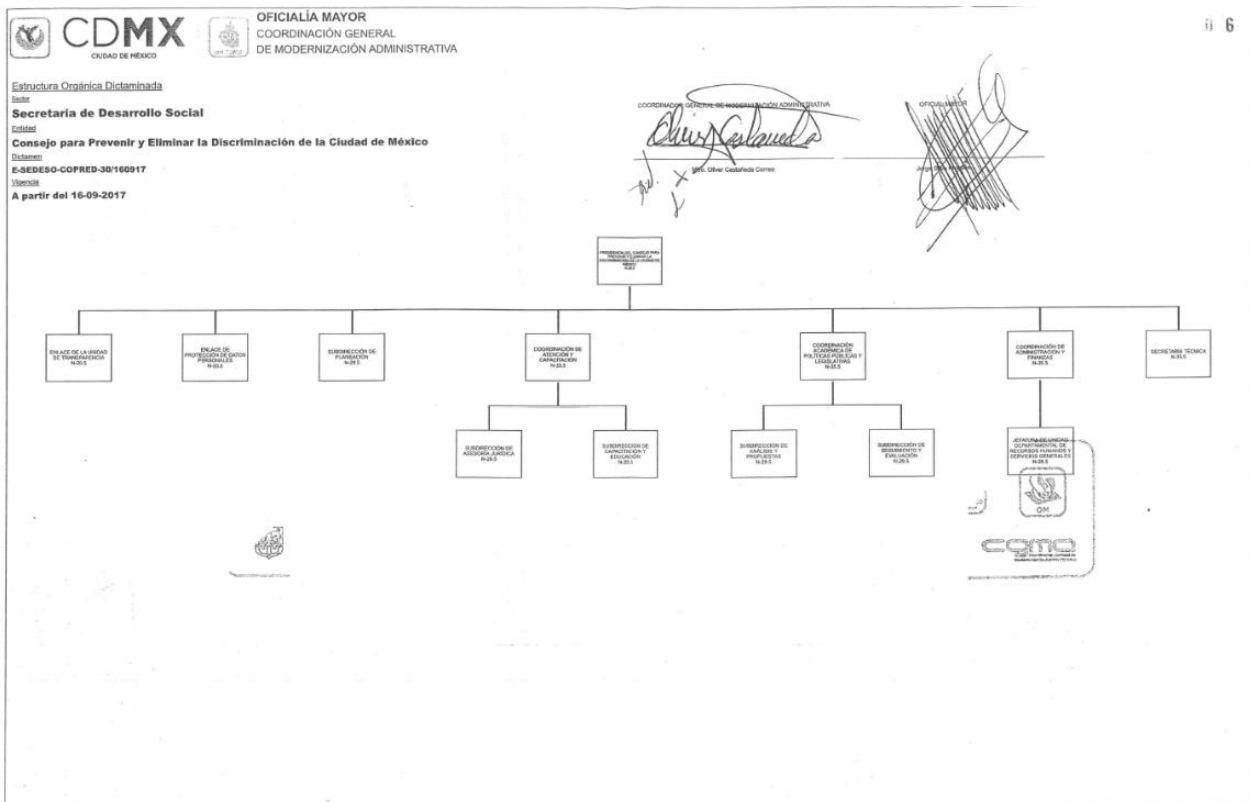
CDMX
CIUDAD DE MÉXICO

OFICIALÍA MAYOR
COORDINACIÓN GENERAL
DE MODERNIZACIÓN ADMINISTRATIVA

6

Estructura Orgánica Dictaminada
Sector
Secretaría de Desarrollo Social
Entidad
Consejo para Prevenir y Eliminar la Discriminación de la Ciudad de México
Dictamen
E-SEDESO-COPRED-30/160917
Vigencia
A partir del 16-09-2017

COORDINADOR GENERAL DE MODERNIZACIÓN ADMINISTRATIVA
Mtro. Oliver Castañeda Correa

OFICIAL MAYOR
Jorge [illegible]

PRESIDENCIA DEL CONSEJO PARA PREVENIR Y ELIMINAR LA DISCRIMINACIÓN DE LA CIUDAD DE MÉXICO
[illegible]

ENLACE DE LA UNIDAD DE TRANSPARENCIA
N-20.5

ENLACE DE PROTECCIÓN DE DATOS PERSONALES
N-20.5

SUBDIRECCIÓN DE PLANEACIÓN
N-29.5

COORDINACIÓN DE ATENCIÓN Y CAPACITACIÓN
N-33.5

COORDINACIÓN ACADÉMICA DE POLÍTICAS PÚBLICAS Y LEGISLATIVAS
N-33.5

COORDINACIÓN DE ADMINISTRACIÓN Y FINANZAS
N-33.5

SECRETARÍA TÉCNICA
N-33.5

SUBDIRECCIÓN DE ASESORÍA JURÍDICA
N-29.5

SUBDIRECCIÓN DE CAPACITACIÓN Y EDUCACIÓN
N-29.5

SUBDIRECCIÓN DE ANÁLISIS Y PROPUESTAS
N-29.5

SUBDIRECCIÓN DE SEGUIMIENTO Y EVALUACIÓN
N-29.5

JEFATURA DE UNIDAD DEPARTAMENTAL DE RECURSOS HUMANOS Y SERVICIOS GENERALES
N-25.5

OM

cgma